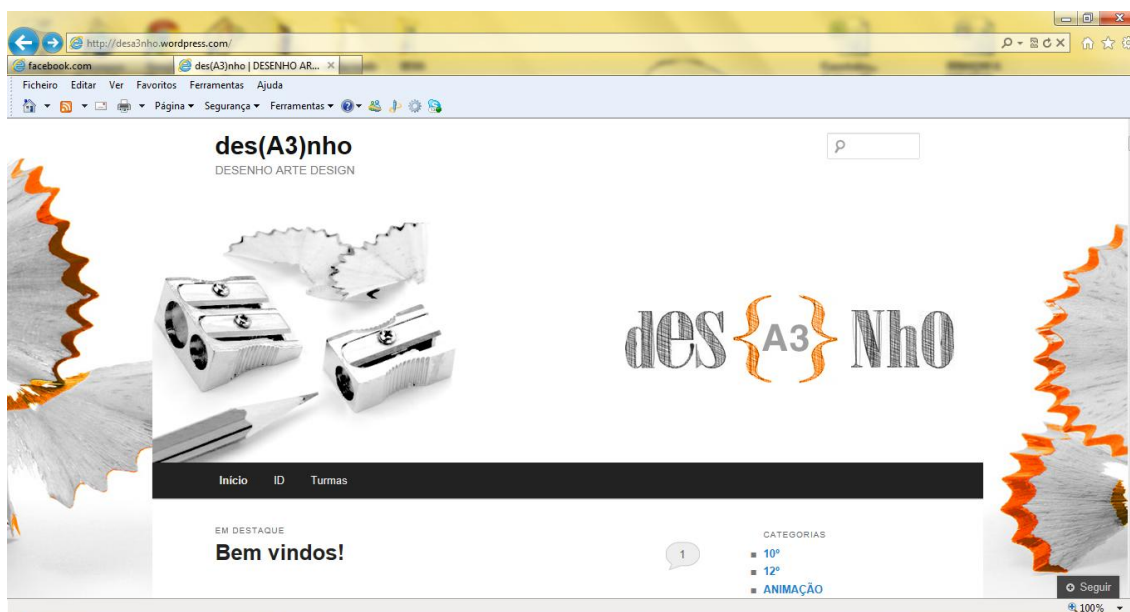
http://desa3nho.wordpress.com/

facebook.com

des(A3)nho | DESENHO AR...

Ficheiro Editar Ver Favoritos Ferramentas Ajuda

Página ▾ Segurança ▾ Ferramentas ▾

des(A3)nho

DESENHO ARTE DESIGN

des {A3} NhO

Início ID Turmas

EM DESTAQUE

Bem vindos!

1

CATEGORIAS

10º

12º

ANIMAÇÃO

Seguir

100%